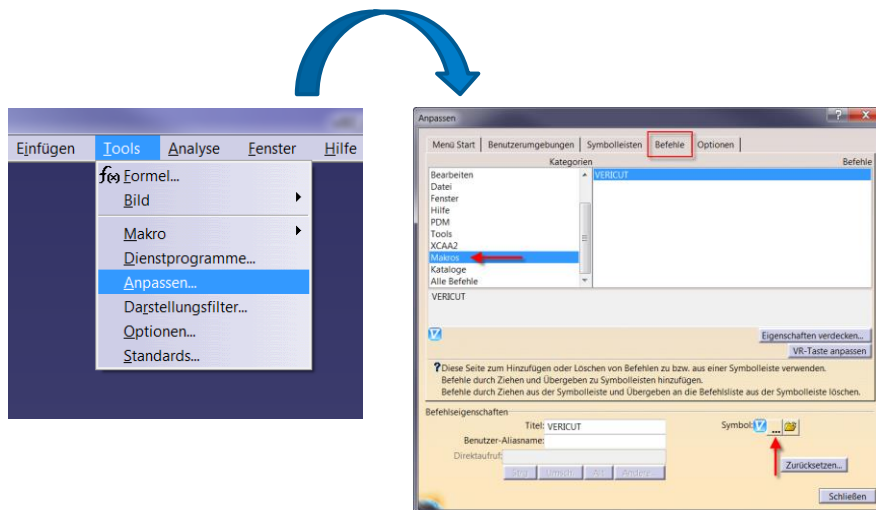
Einfügen Tools Analyse Fenster Hilfe

f(x) Formel...
Bild
Makro
Dienstprogramme...
Anpassen...
Darstellungsfilter...
Optionen...
Standards...

Anpassen

Menü Start | Benutzerumgebungen | Symbolleisten | Befehle | Optionen

Kategorien

Befehle

Bearbeiten
Datei
Fenster
Hilfe
PDM
Tools
XCAA2
Makros
Kataloge
Alle Befehle

VERICUT

VERICUT

Eigenschaften verdecken...

VR-Taste anpassen

Diese Seite zum Hinzufügen oder Löschen von Befehlen zu bzw. aus einer Symbolleiste verwenden.
Befehle durch Ziehen und Übergeben zu Symbolleisten hinzufügen.
Befehle durch Ziehen aus der Symbolleiste und Übergeben an die Befehlsliste aus der Symbolleiste löschen.

Befehlseigenschaften

Titel: VERICUT

Benutzer-Aliasname:

Direktaufruf:

Strg Umschalt Alt Andere

Symbol:

...

Zurücksetzen...

Schließen